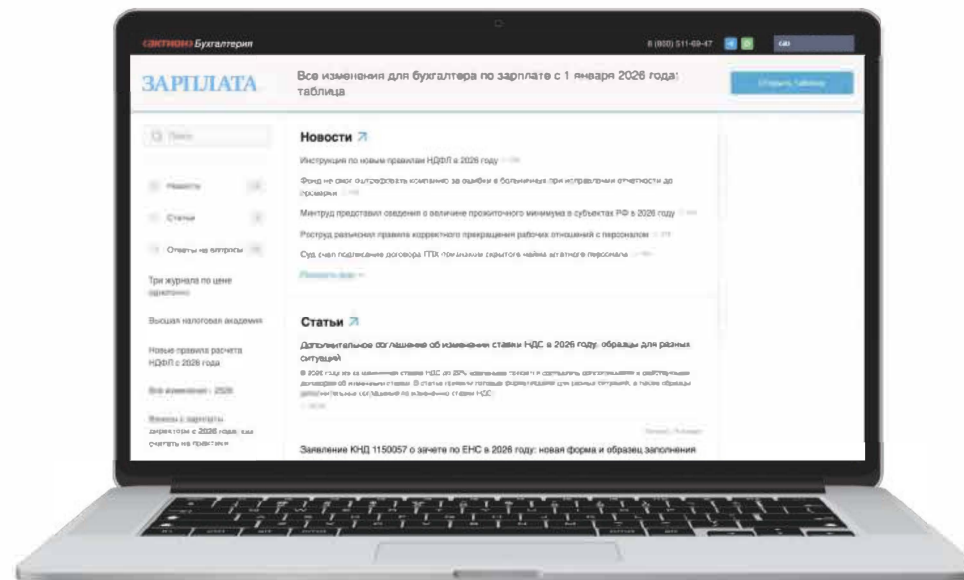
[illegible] Бухгалтерия

8 (800) 511-69-47

ЗАРПЛАТА

Все изменения для бухгалтера по зарплате с 1 января 2026 года: таблица

Открыть таблицу

Поиск

Новости

Статьи

Ответы на вопросы

Три журнала по цене одного

Высшая налоговая академия

Новые правила расчета НДФЛ с 2026 года

Все изменения - 2026

Выплаты и зарплата директора с 2026 года: как считать на практике

Новости

Инструкция по новым правилам НДФЛ в 2026 году

Фонд не смог оштрафовать компанию за ошибки в больничных при исправлении отчетности до проверки

Минтруд представил сведения о величине прожиточного минимума в субъектах РФ в 2026 году

Роструд разъяснил правила корректного прекращения рабочих отношений с персоналом

Суд счел подписание договора ГПХ признаком скрытого найма штатного персонала

Показать все

Статьи

Дополнительное соглашение об изменении ставки НДС в 2026 году: образцы для разных ситуаций

В 2026 году из-за изменения ставки НДС до 22% компаниям потребуется составлять дополнительные к действующим договорам об изменении ставки. В статье привели готовые формулировки для разных ситуаций, а также образцы дополнительных соглашений по изменению ставки НДС.

Заявление КНД 1150057 о зачете по ЕНС в 2026 году: новая форма и образец заполнения